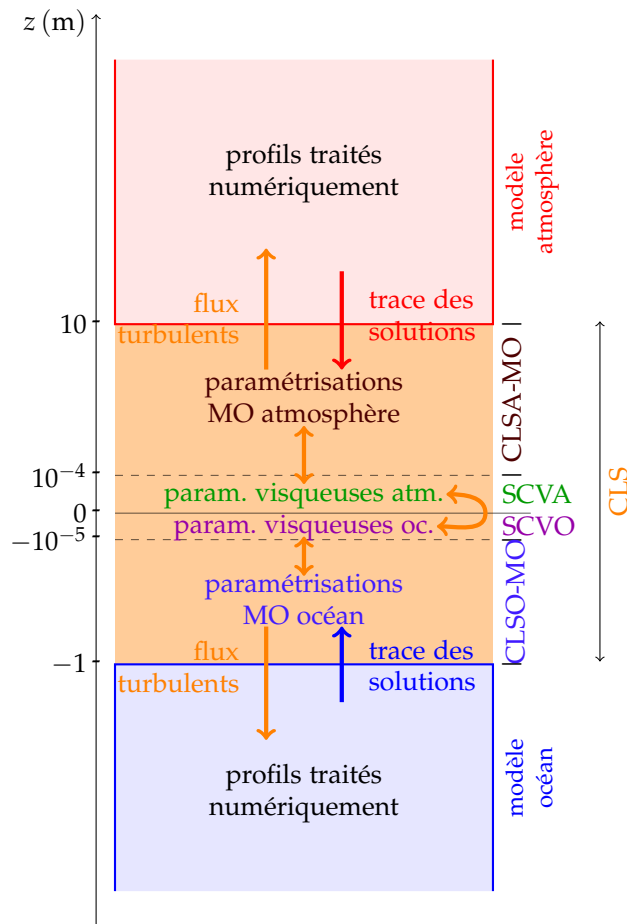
$z\,(\mathrm{m})$

profils traités numériquement

modèle atmosphère

flux turbulents

trace des solutions

10

paramétrisations MO atmosphère

CLSA-MO

$10^{-4}$

param. visqueuses atm.

SCVA

CLS

0

param. visqueuses oc.

SCVO

$-10^{-5}$

paramétrisations MO océan

CLSO-MO

$-1$

flux turbulents

trace des solutions

profils traités numériquement

modèle océan